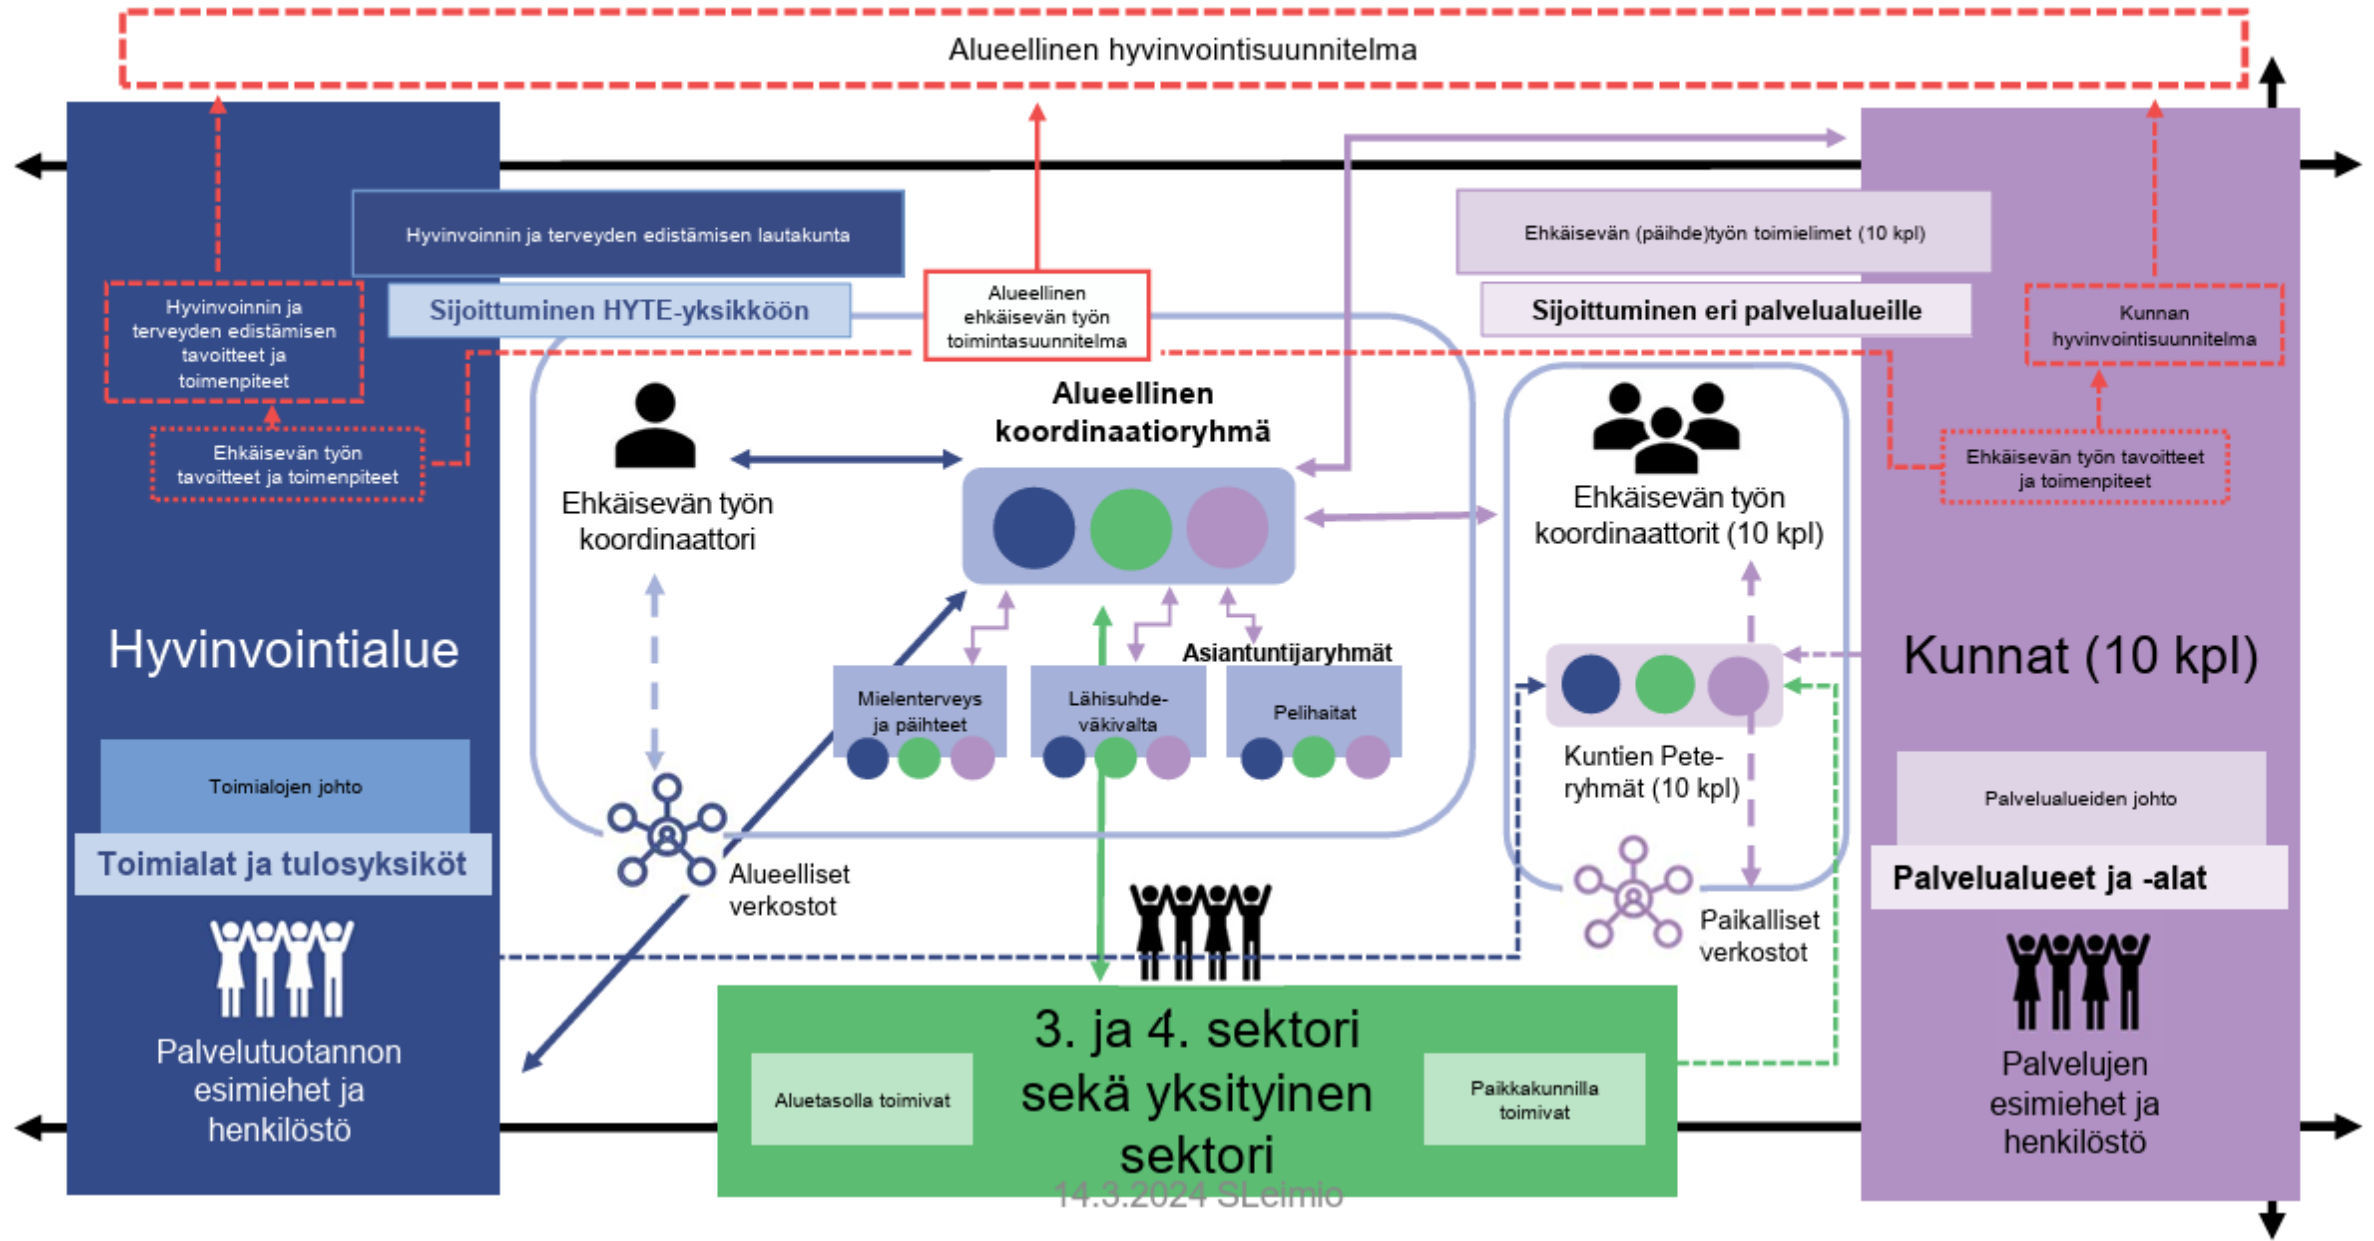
Alueellinen hyvinvointisuunnitelma

Hyvinvoinnin ja terveyden edistämisen lautakunta

Hyvinvoinnin ja terveyden edistämisen tavoitteet ja toimenpiteet

Sijoittuminen HYTE-yksikköön

Alueellinen ehkäisevän työn toimintasuunnitelma

Ehkäisevän (päihde)työn toimielimet (10 kpl)

Sijoittuminen eri palvelualueille

Kunnan hyvinvointisuunnitelma

Ehkäisevän työn tavoitteet ja toimenpiteet

Alueellinen koordinaatioryhmä

Ehkäisevän työn koordinaattori

Ehkäisevän työn tavoitteet ja toimenpiteet

Ehkäisevän työn koordinaattorit (10 kpl)

Hyvinvointialue

Asiantuntijaryhmät

Mielenterveys ja päihteet

Lähisuhdeväkivalta

Pelihaitat

Kunnat (10 kpl)

Kuntien Peteryhmät (10 kpl)

Toimialojen johto

Toimialat ja tulosyksiköt

Alueelliset verkostot

Palvelualueiden johto

Palvelualueet ja -alat

Paikalliset verkostot

Palvelutuotannon esimiehet ja henkilöstö

3. ja 4. sektori sekä yksityinen sektori

Aluetasolla toimivat

Paikkakunnilla toimivat

Palvelujen esimiehet ja henkilöstö

14.3.2024 SLeimio